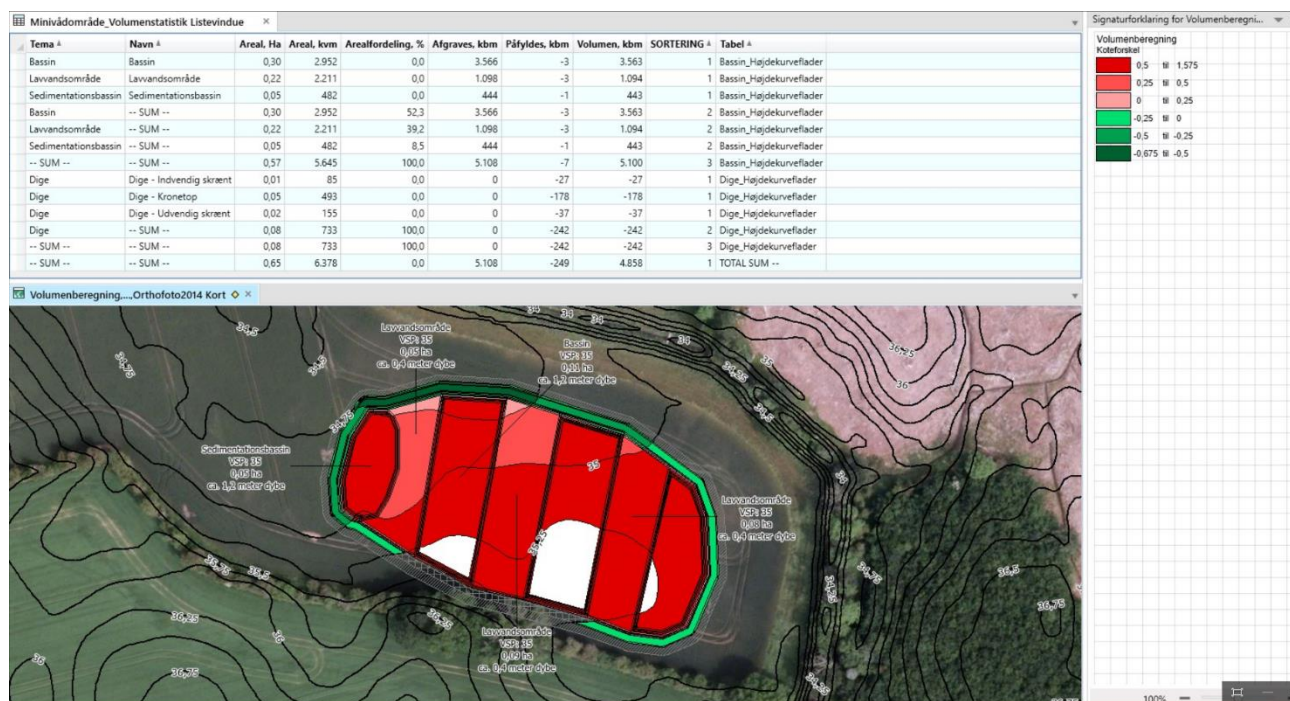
Minivådområde_Volumenstatistik Listevindue ×

| Tema | Navn | Areal, Ha | Areal, kvm | Arealfordeling, % | Afgraves, kbm | Påfyldes, kbm | Volumen, kbm | SORTERING | Tabel |
|---|---|---|---|---|---|---|---|---|---|
| Bassin | Bassin | 0,30 | 2.952 | 0,0 | 3.566 | -3 | 3.563 | 1 | Bassin_Højdekurveflader |
| Lavvandsområde | Lavvandsområde | 0,22 | 2.211 | 0,0 | 1.098 | -3 | 1.094 | 1 | Bassin_Højdekurveflader |
| Sedimentationsbassin | Sedimentationsbassin | 0,05 | 482 | 0,0 | 444 | -1 | 443 | 1 | Bassin_Højdekurveflader |
| Bassin | -- SUM -- | 0,30 | 2.952 | 52,3 | 3.566 | -3 | 3.563 | 2 | Bassin_Højdekurveflader |
| Lavvandsområde | -- SUM -- | 0,22 | 2.211 | 39,2 | 1.098 | -3 | 1.094 | 2 | Bassin_Højdekurveflader |
| Sedimentationsbassin | -- SUM -- | 0,05 | 482 | 8,5 | 444 | -1 | 443 | 2 | Bassin_Højdekurveflader |
| -- SUM -- | -- SUM -- | 0,57 | 5.645 | 100,0 | 5.108 | -7 | 5.100 | 3 | Bassin_Højdekurveflader |
| Dige | Dige - Indvendig skrænt | 0,01 | 85 | 0,0 | 0 | -27 | -27 | 1 | Dige_Højdekurveflader |
| Dige | Dige - Kronetop | 0,05 | 493 | 0,0 | 0 | -178 | -178 | 1 | Dige_Højdekurveflader |
| Dige | Dige - Udvendig skrænt | 0,02 | 155 | 0,0 | 0 | -37 | -37 | 1 | Dige_Højdekurveflader |
| Dige | -- SUM -- | 0,08 | 733 | 100,0 | 0 | -242 | -242 | 2 | Dige_Højdekurveflader |
| -- SUM -- | -- SUM -- | 0,08 | 733 | 100,0 | 0 | -242 | -242 | 3 | Dige_Højdekurveflader |
| -- SUM -- | -- SUM -- | 0,65 | 6.378 | 0,0 | 5.108 | -249 | 4.858 | 1 | TOTAL SUM -- |

Volumenberegning,...,Orthofoto2014 Kort ×

Lavvandsområde
VSP: 35
0,05 ha
ca. 0,4 meter dybe

Bassin
VSP: 35
0,11 ha
ca. 1,2 meter dybe

Sedimentationsbassin
VSP: 35
0,05 ha
ca. 1,2 meter dybe

Lavvandsområde
VSP: 35
0,08 ha
ca. 0,4 meter dybe

Lavvandsområde
VSP: 35
0,09 ha
ca. 0,4 meter dybe

34,5 34,75 34,5 34 34 34 35 36,75 36 34,25 34,5 34,75 35 36,5 36,75 36,75 36,25 35,5 36 36 36,25 35,25 36,75 36,5

Signaturforklaring for Volumenberegni...

Volumenberegning
Koteforskel
0,5 til 1,575
0,25 til 0,5
0 til 0,25
-0,25 til 0
-0,5 til -0,25
-0,675 til -0,5

100%